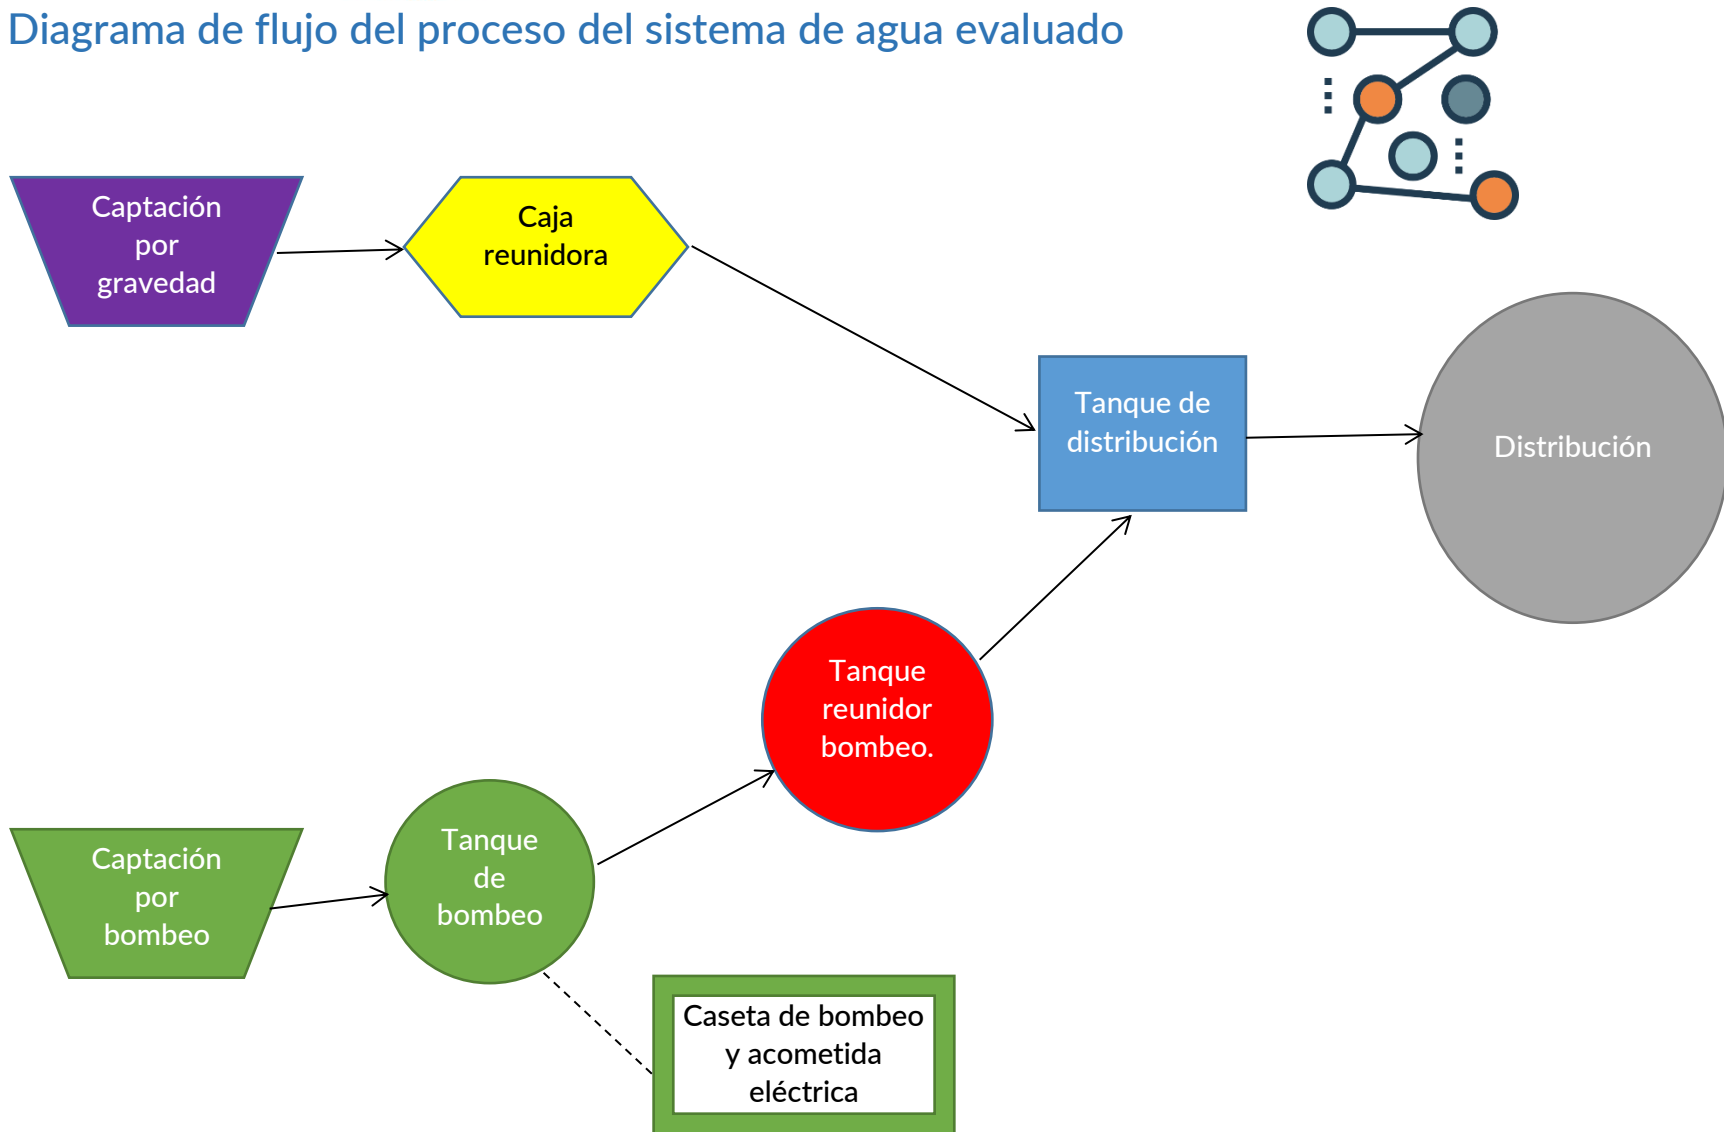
Diagrama de flujo del proceso del sistema de agua evaluado

Captación por gravedad

Caja reunidora

Tanque de distribución

Distribución

Tanque reunidor bombeo.

Captación por bombeo

Tanque de bombeo

Caseta de bombeo y acometida eléctrica